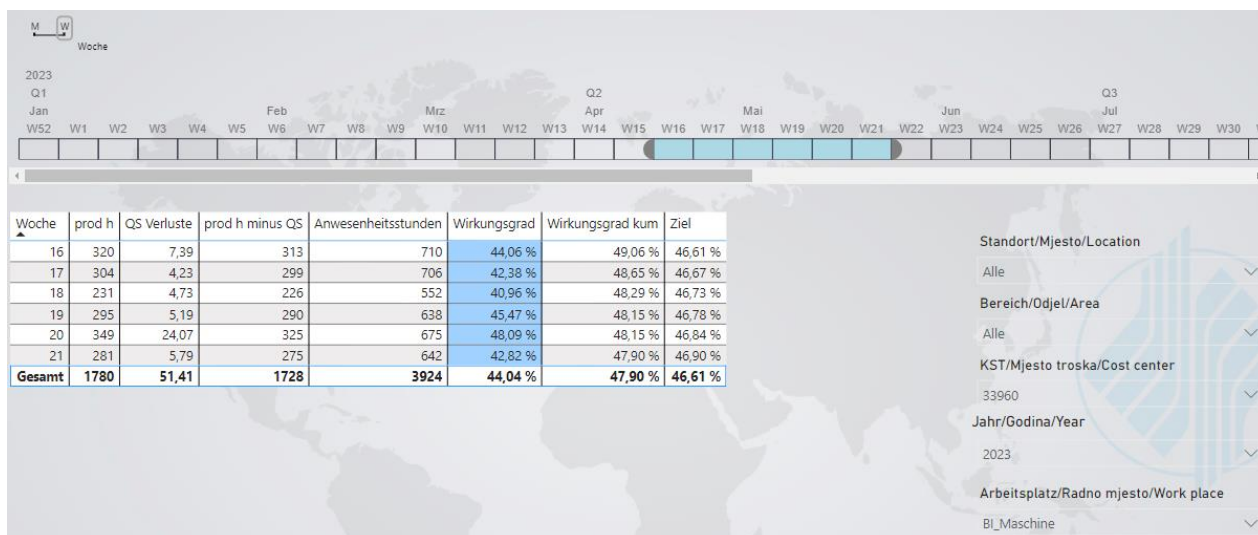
M W
Woche

2023
Q1
Jan
W52 W1 W2 W3 W4 W5
Feb
W6 W7 W8 W9
Mrz
W10 W11 W12 W13
Q2
Apr
W14 W15 W16 W17
Mai
W18 W19 W20 W21 W22
Jun
W23 W24 W25 W26
Q3
Jul
W27 W28 W29 W30

| Woche | prod h | QS Verluste | prod h minus QS | Anwesenheitsstunden | Wirkungsgrad | Wirkungsgrad kum | Ziel |
|---|---|---|---|---|---|---|---|
| 16 | 320 | 7,39 | 313 | 710 | 44,06 % | 49,06 % | 46,61 % |
| 17 | 304 | 4,23 | 299 | 706 | 42,38 % | 48,65 % | 46,67 % |
| 18 | 231 | 4,73 | 226 | 552 | 40,96 % | 48,29 % | 46,73 % |
| 19 | 295 | 5,19 | 290 | 638 | 45,47 % | 48,15 % | 46,78 % |
| 20 | 349 | 24,07 | 325 | 675 | 48,09 % | 48,15 % | 46,84 % |
| 21 | 281 | 5,79 | 275 | 642 | 42,82 % | 47,90 % | 46,90 % |
| Gesamt | 1780 | 51,41 | 1728 | 3924 | 44,04 % | 47,90 % | 46,61 % |

Standort/Mjesto/Location
Alle
Bereich/Odjel/Area
Alle
KST/Mjesto troska/Cost center
33960
Jahr/Godina/Year
2023
Arbeitsplatz/Radno mjesto/Work place
BI_Maschine